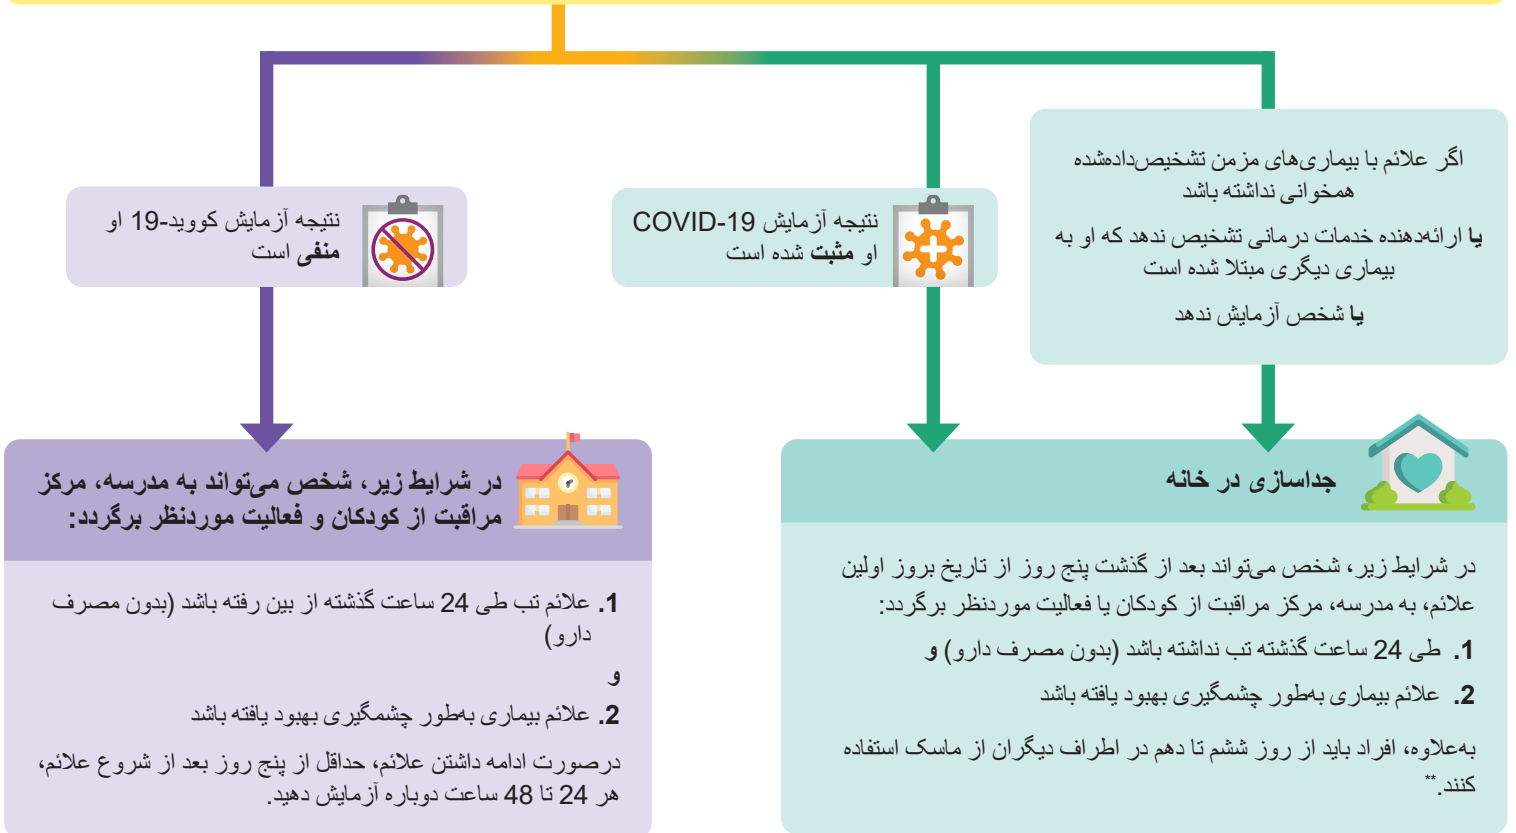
اگر علائم با بیماری‌های مزمن تشخیص‌داده‌شده همخوانی نداشته باشد

یا ارائه‌دهنده خدمات درمانی تشخیص ندهد که او به بیماری دیگری مبتلا شده است

یا شخص آزمایش ندهد

نتیجه آزمایش COVID-19 او مثبت شده است

نتیجه آزمایش کووید-19 او منفی است

جداسازی در خانه

در شرایط زیر، شخص می‌تواند بعد از گذشت پنج روز از تاریخ بروز اولین علائم، به مدرسه، مرکز مراقبت از کودکان یا فعالیت موردنظر برگردد:

1. طی 24 ساعت گذشته تب نداشته باشد (بدون مصرف دارو) و

2. علائم بیماری به‌طور چشمگیری بهبود یافته باشد

به‌علاوه، افراد باید از روز ششم تا دهم در اطراف دیگران از ماسک استفاده کنند.**

در شرایط زیر، شخص می‌تواند به مدرسه، مرکز مراقبت از کودکان و فعالیت موردنظر برگردد:

1. علائم تب طی 24 ساعت گذشته از بین رفته باشد (بدون مصرف دارو)

و

2. علائم بیماری به‌طور چشمگیری بهبود یافته باشد

درصورت ادامه داشتن علائم، حداقل از پنج روز بعد از شروع علائم، هر 24 تا 48 ساعت دوباره آزمایش دهید.